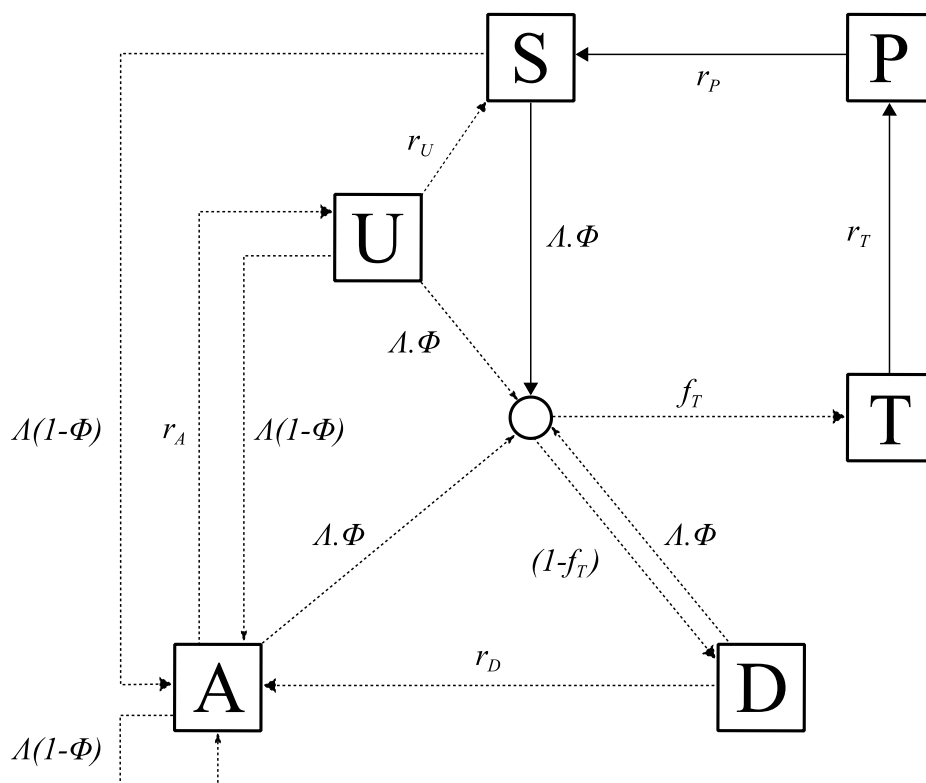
S

P

$r_P$

$r_U$

U

$\Lambda.\Phi$

$r_T$

$\Lambda.\Phi$

$f_T$

T

$\Lambda(1\text{-}\Phi)$

$r_A$

$\Lambda(1\text{-}\Phi)$

$\Lambda.\Phi$

$\Lambda.\Phi$

$(1\text{-}f_T)$

$r_D$

A

D

$\Lambda(1\text{-}\Phi)$